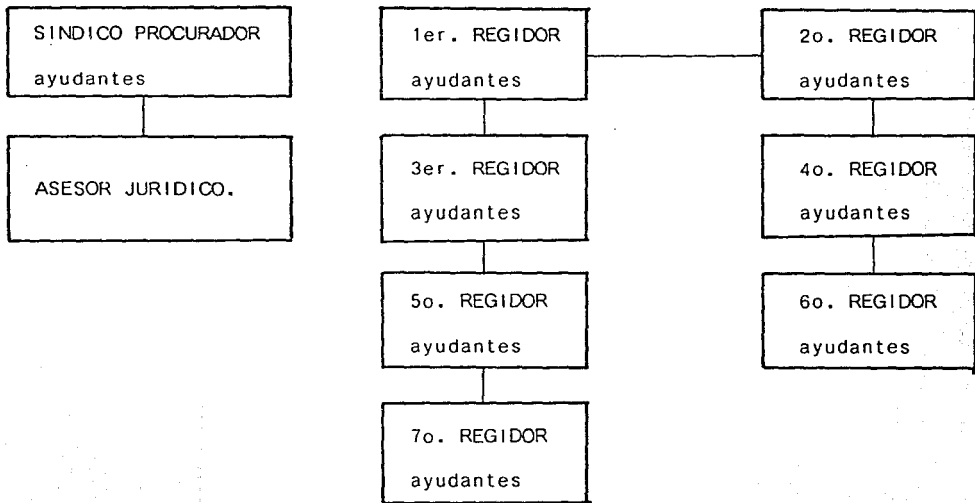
SINDICO PROCURADOR

ayudantes

ASESOR JURIDICO.

1er. REGIDOR

ayudantes

3er. REGIDOR

ayudantes

5o. REGIDOR

ayudantes

7o. REGIDOR

ayudantes

2o. REGIDOR

ayudantes

4o. REGIDOR

ayudantes

6o. REGIDOR

ayudantes